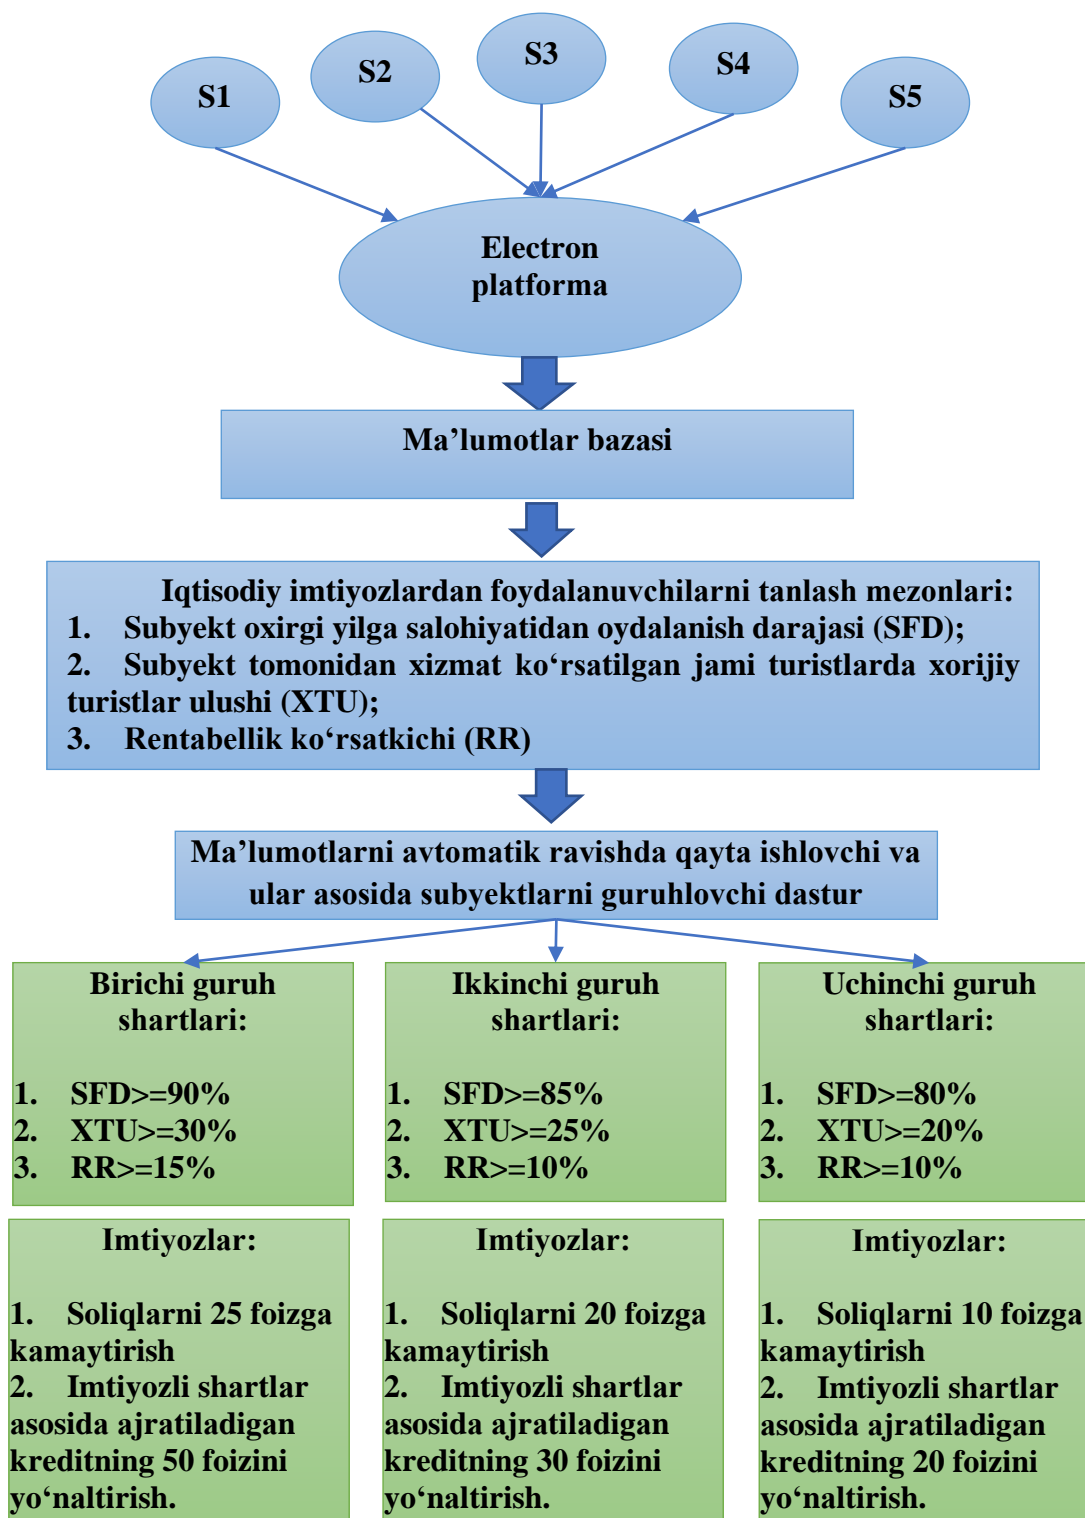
S1

S2

S3

S4

S5

Electron platforma

Ma’lumotlar bazasi

Iqtisodiy imtiyozlardan foydalanuvchilarni tanlash mezonlari:
1. Subyekt oxirgi yilga salohiyatidan oydalanish darajasi (SFD);
2. Subyekt tomonidan xizmat ko‘rsatilgan jami turistlarda xorijiy turistlar ulushi (XTU);
3. Rentabellik ko‘rsatkichi (RR)

Ma’lumotlarni avtomatik ravishda qayta ishlovchi va ular asosida subyektlarni guruhlovchi dastur

Birichi guruh shartlari:

1. SFD>=90%
2. XTU>=30%
3. RR>=15%

Ikkinchi guruh shartlari:

1. SFD>=85%
2. XTU>=25%
3. RR>=10%

Uchinchi guruh shartlari:

1. SFD>=80%
2. XTU>=20%
3. RR>=10%

Imtiyozlar:

1. Soliqlarni 25 foizga kamaytirish
2. Imtiyozli shartlar asosida ajratiladigan kreditning 50 foizini yo‘naltirish.

Imtiyozlar:

1. Soliqlarni 20 foizga kamaytirish
2. Imtiyozli shartlar asosida ajratiladigan kreditning 30 foizini yo‘naltirish.

Imtiyozlar:

1. Soliqlarni 10 foizga kamaytirish
2. Imtiyozli shartlar asosida ajratiladigan kreditning 20 foizini yo‘naltirish.